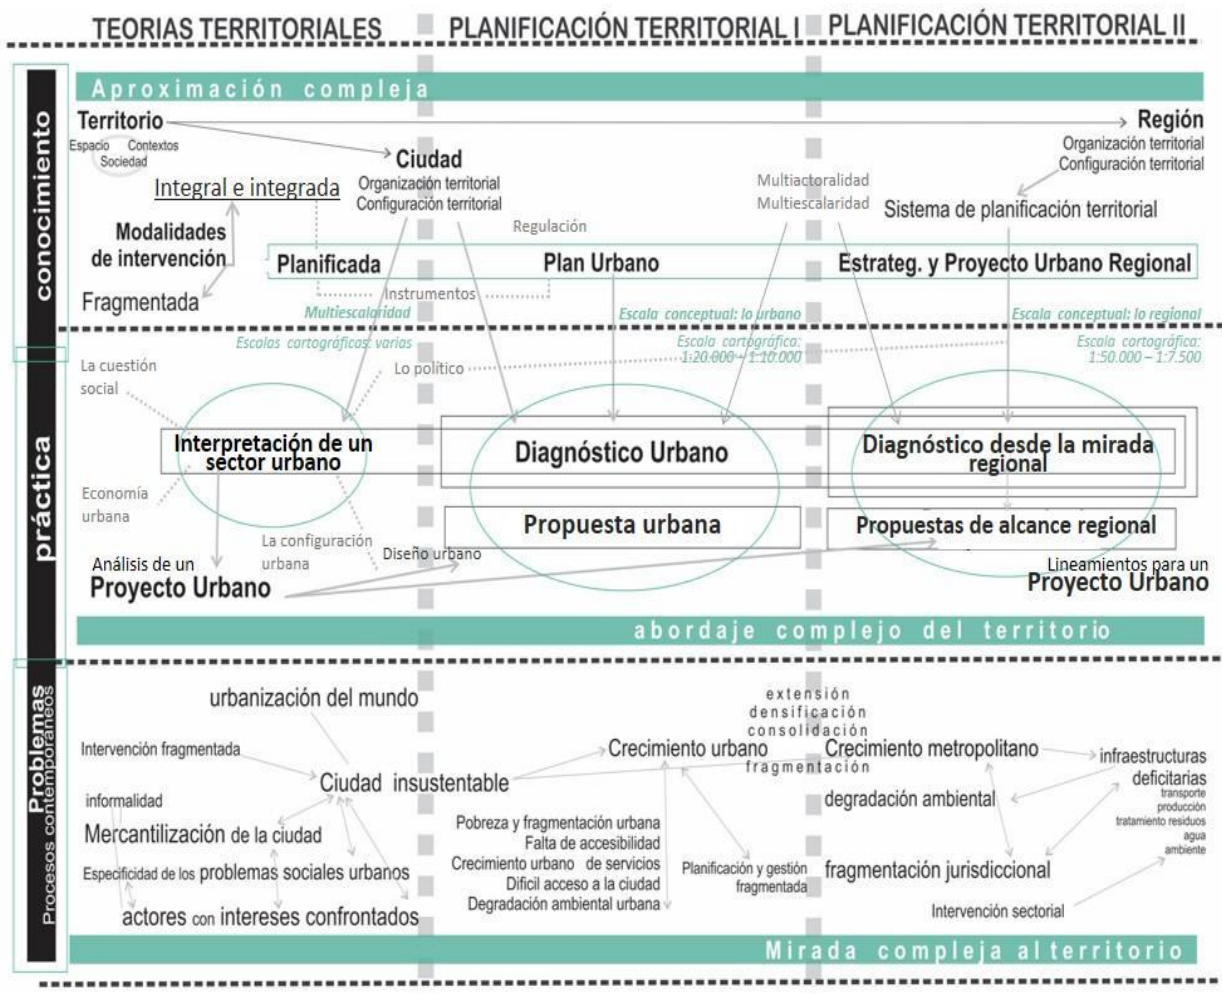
TEORIAS TERRITORIALES | PLANIFICACIÓN TERRITORIAL I | PLANIFICACIÓN TERRITORIAL II

conocimiento

Aproximación compleja

Territorio
Espacio Contextos Sociedad

Región
Organización territorial
Configuración territorial

Ciudad
Organización territorial
Configuración territorial

Integral e integrada

Multiactoralidad
Multiescalaridad

Sistema de planificación territorial

Regulación

Modalidades de intervención

Planificada

Plan Urbano

Estrateg. y Proyecto Urbano Regional

Instrumentos

Fragmentada

Multiescalaridad

Escala conceptual: lo urbano

Escala conceptual: lo regional

práctica

Escalas cartográficas: varias

Escala cartográfica: 1:20.000 – 1:10.000

Escala cartográfica: 1:50.000 – 1:7.500

La cuestión social

Lo político

Interpretación de un sector urbano

Diagnóstico Urbano

Diagnóstico desde la mirada regional

Economía urbana

Propuesta urbana

Propuestas de alcance regional

La configuración urbana

Diseño urbano

Análisis de un
Proyecto Urbano

Lineamientos para un
Proyecto Urbano

abordaje complejo del territorio

Problemas
Procesos contemporáneos

urbanización del mundo

extensión
densificación
consolidación
fragmentación

Intervención fragmentada

Ciudad insustentable

Crecimiento urbano

Crecimiento metropolitano

infraestructuras deficitarias
transporte
producción
tratamiento residuos
agua
ambiente

informalidad

degradación ambiental

Mercantilización de la ciudad

Pobreza y fragmentación urbana
Falta de accesibilidad
Crecimiento urbano de servicios
Difícil acceso a la ciudad
Degradación ambiental urbana

Especificidad de los problemas sociales urbanos

Planificación y gestión fragmentada

fragmentación jurisdiccional

actores con intereses confrontados

Intervención sectorial

Mirada compleja al territorio